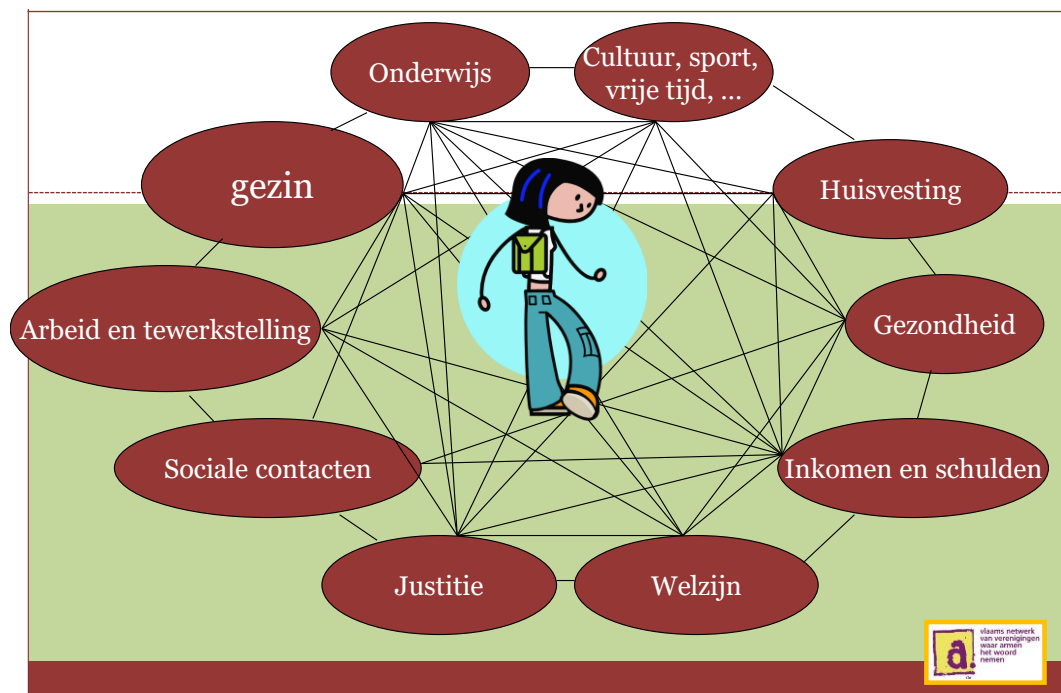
Onderwijs

Cultuur, sport, vrije tijd, ...

gezin

Huisvesting

Arbeid en tewerkstelling

Gezondheid

Sociale contacten

Inkomen en schulden

Justitie

Welzijn

a.

vlaams netwerk van verenigingen waar armen het woord nemen